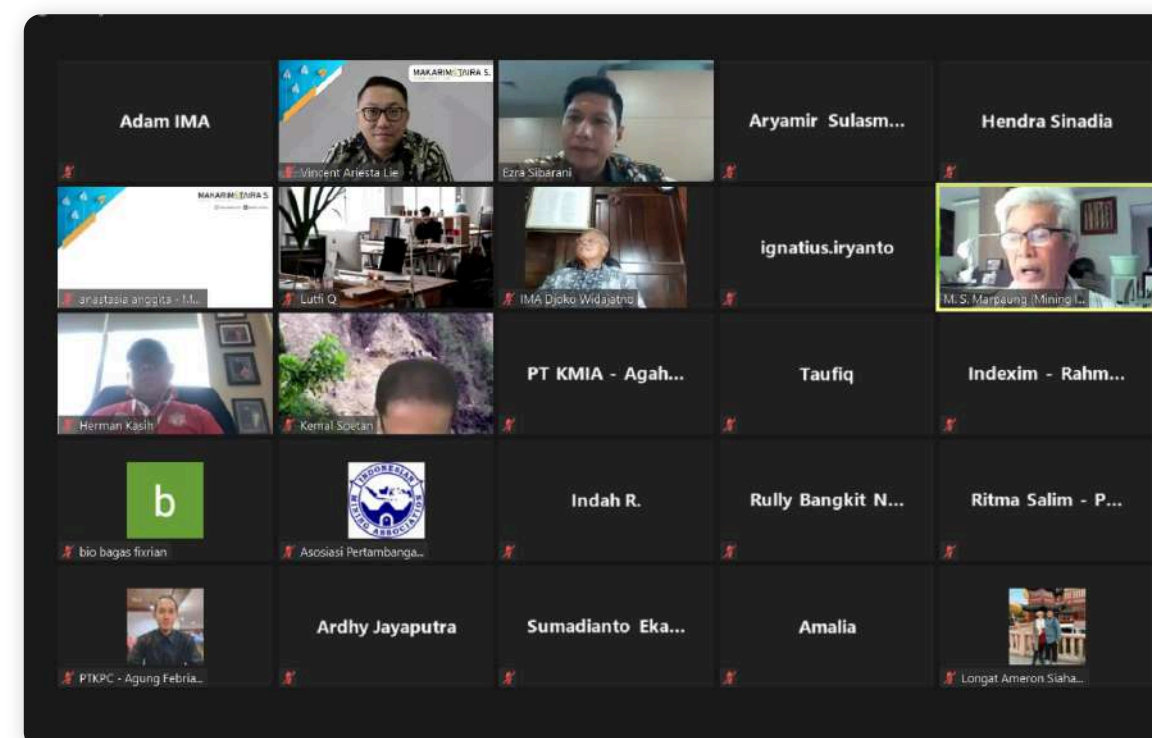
Adam IMA

MAKARIM&TAIRA S.

Vincent Ariesta Lie

Ezra Sibarani

Aryamir Sulasm...

Hendra Sinadia

MAKARIM&TAIRA S.

anastasia anggita - M...

Lutfi Q

IMA Djoko Widajatno

ignatius.iryanto

M. S. Marpaung (Mining I...

Herman Kasih

Kemal Soetan

PT KMIA - Agah...

Taufiq

Indexim - Rahm...

b

bio bagas fixrian

INDONESIAN MINING ASSOCIATION

Asosiasi Pertambanga...

Indah R.

Rully Bangkit N...

Ritma Salim - P...

PTKPC - Agung Febria...

Ardhy Jayaputra

Sumadianto Eka...

Amalia

Longat Ameron Siaha...